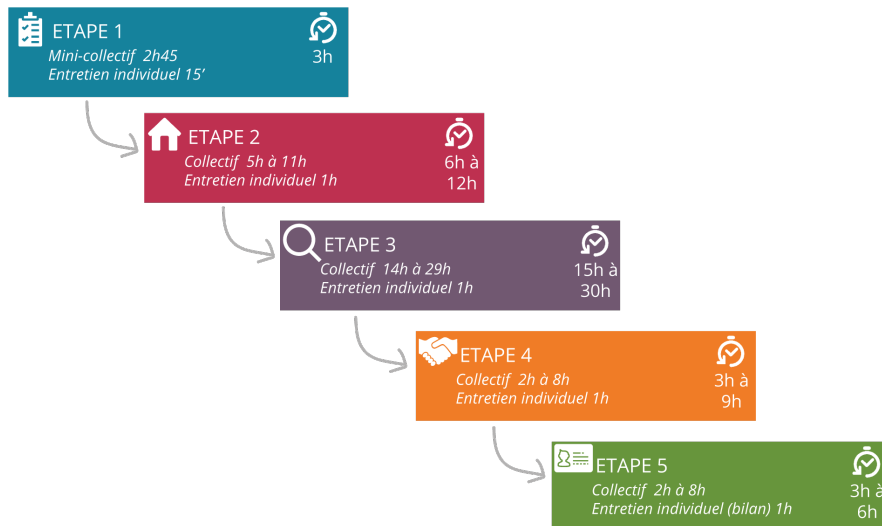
ETAPE 1
Mini-collectif 2h45
Entretien individuel 15’
3h

ETAPE 2
Collectif 5h à 11h
Entretien individuel 1h
6h à 12h

ETAPE 3
Collectif 14h à 29h
Entretien individuel 1h
15h à 30h

ETAPE 4
Collectif 2h à 8h
Entretien individuel 1h
3h à 9h

ETAPE 5
Collectif 2h à 8h
Entretien individuel (bilan) 1h
3h à 6h